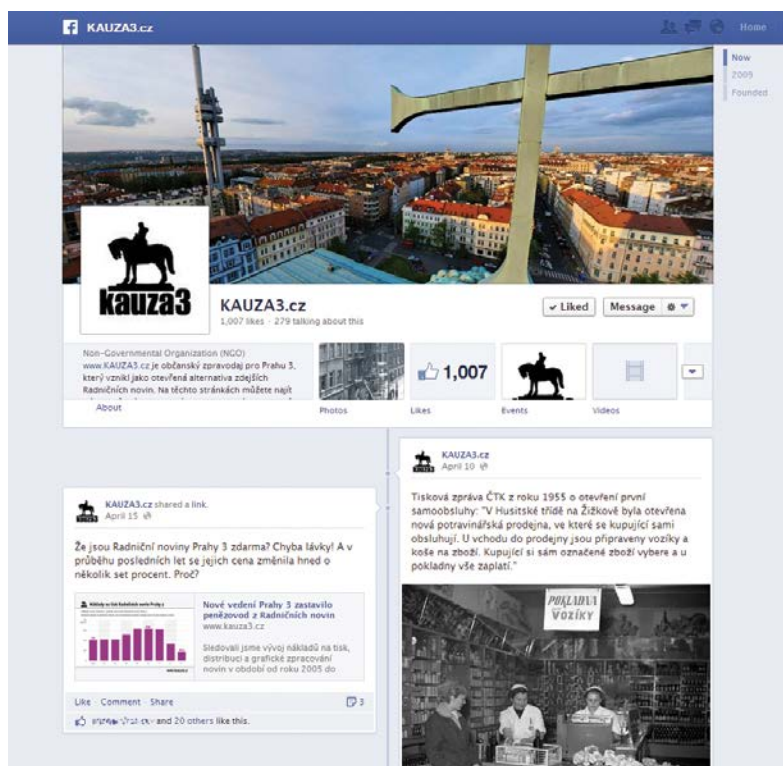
KAUZA3.cz

Home

Now
2005
Founded

kauza3

KAUZA3.cz
1,007 likes · 279 talking about this

✓ Liked
Message

Non-Governmental Organization (NGO)
www.KAUZA3.cz je občanský zpravodaj pro Prahu 3, který vznikl jako otevřená alternativa zdejších Radničních novin. Na těchto stránkách můžete najít

1,007

About
Photos
Likes
Events
Videos

KAUZA3.cz shared a link.
April 15

Že jsou Radniční noviny Prahy 3 zdarma? Chyba lávky! A v průběhu posledních let se jejich cena změnila hned o několik set procent. Proč?

Nové vedení Prahy 3 zastavilo peněžovod z Radničních novin
www.kauza3.cz
Sledovali jsme vývoj nákladů na tisk, distribuci a grafické zpracování novin v období od roku 2005 do

Like · Comment · Share
3
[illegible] and 20 others like this.

KAUZA3.cz
April 10

Tisková zpráva ČTK z roku 1955 o otevření první samoobsluhy: "V Husitské třídě na Žižkově byla otevřena nová potravinářská prodejna, ve které se kupující sami obsluhují. U vchodu do prodejny jsou připraveny vozíky a koše na zboží. Kupující si sám označené zboží vybere a u pokladny vše zaplatí."

POKLADNA
VOZÍKY